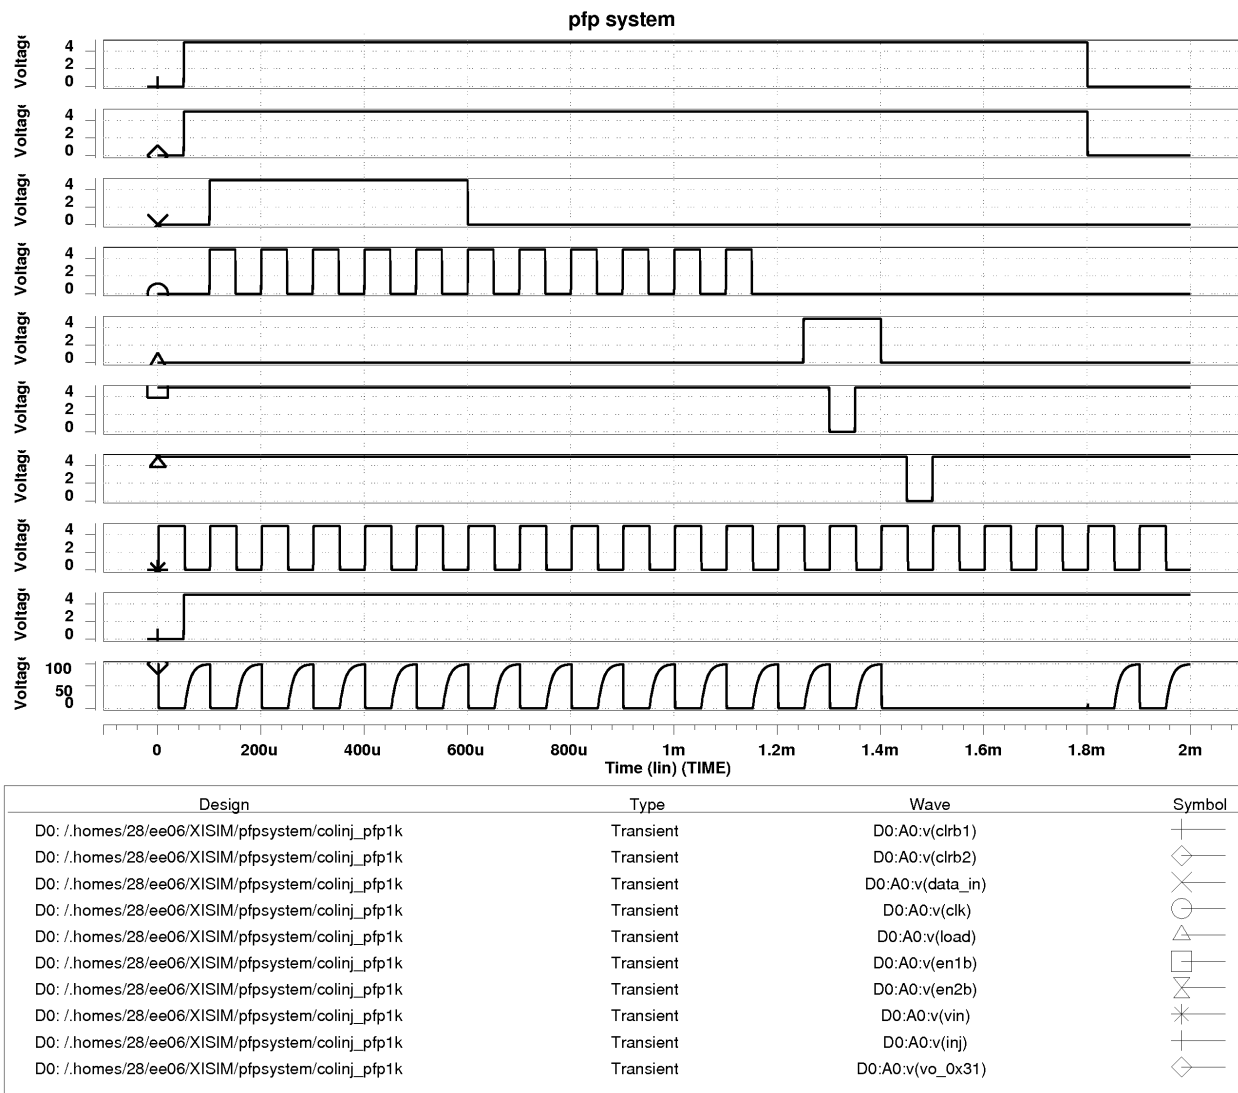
pfp system

Voltag
4
2
0

Voltag
4
2
0

Voltag
4
2
0

Voltag
4
2
0

Voltag
4
2
0

Voltag
4
2
0

Voltag
4
2
0

Voltag
4
2
0

Voltag
4
2
0

Voltag
100
50
0

0 200u 400u 600u 800u 1m 1.2m 1.4m 1.6m 1.8m 2m
Time (lin) (TIME)

| Design | Type | Wave | Symbol |
|---|---|---|---|
| D0: /.homes/28/ee06/XISIM/pfpsystem/colinj_pfp1k | Transient | D0:A0:v(clrb1) | |
| D0: /.homes/28/ee06/XISIM/pfpsystem/colinj_pfp1k | Transient | D0:A0:v(clrb2) | |
| D0: /.homes/28/ee06/XISIM/pfpsystem/colinj_pfp1k | Transient | D0:A0:v(data_in) | |
| D0: /.homes/28/ee06/XISIM/pfpsystem/colinj_pfp1k | Transient | D0:A0:v(clk) | |
| D0: /.homes/28/ee06/XISIM/pfpsystem/colinj_pfp1k | Transient | D0:A0:v(load) | |
| D0: /.homes/28/ee06/XISIM/pfpsystem/colinj_pfp1k | Transient | D0:A0:v(en1b) | |
| D0: /.homes/28/ee06/XISIM/pfpsystem/colinj_pfp1k | Transient | D0:A0:v(en2b) | |
| D0: /.homes/28/ee06/XISIM/pfpsystem/colinj_pfp1k | Transient | D0:A0:v(vin) | |
| D0: /.homes/28/ee06/XISIM/pfpsystem/colinj_pfp1k | Transient | D0:A0:v(inj) | |
| D0: /.homes/28/ee06/XISIM/pfpsystem/colinj_pfp1k | Transient | D0:A0:v(vo_0x31) | |